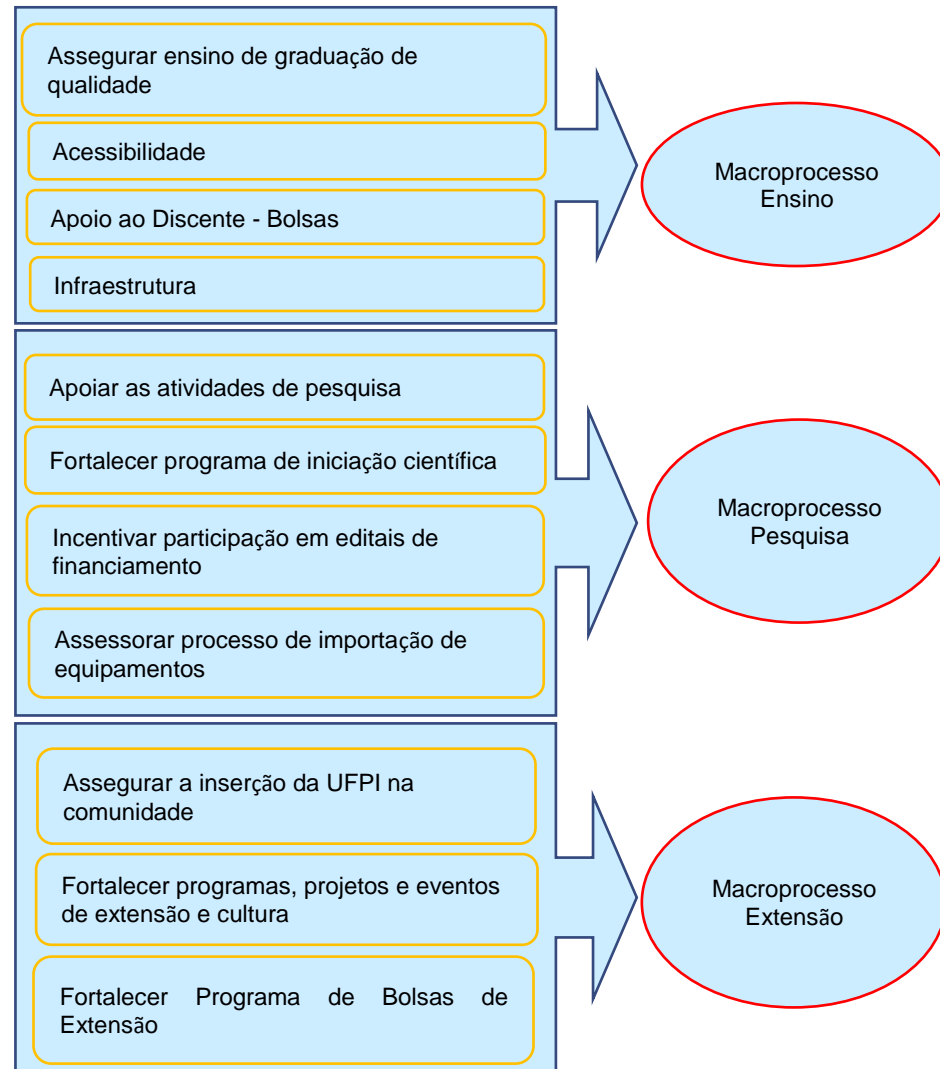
Assegurar ensino de graduação de qualidade

Acessibilidade

Apoio ao Discente - Bolsas

Infraestrutura

Macroprocesso Ensino

Apoiar as atividades de pesquisa

Fortalecer programa de iniciação científica

Incentivar participação em editais de financiamento

Assessorar processo de importação de equipamentos

Macroprocesso Pesquisa

Assegurar a inserção da UFPI na comunidade

Fortalecer programas, projetos e eventos de extensão e cultura

Fortalecer Programa de Bolsas de Extensão

Macroprocesso Extensão